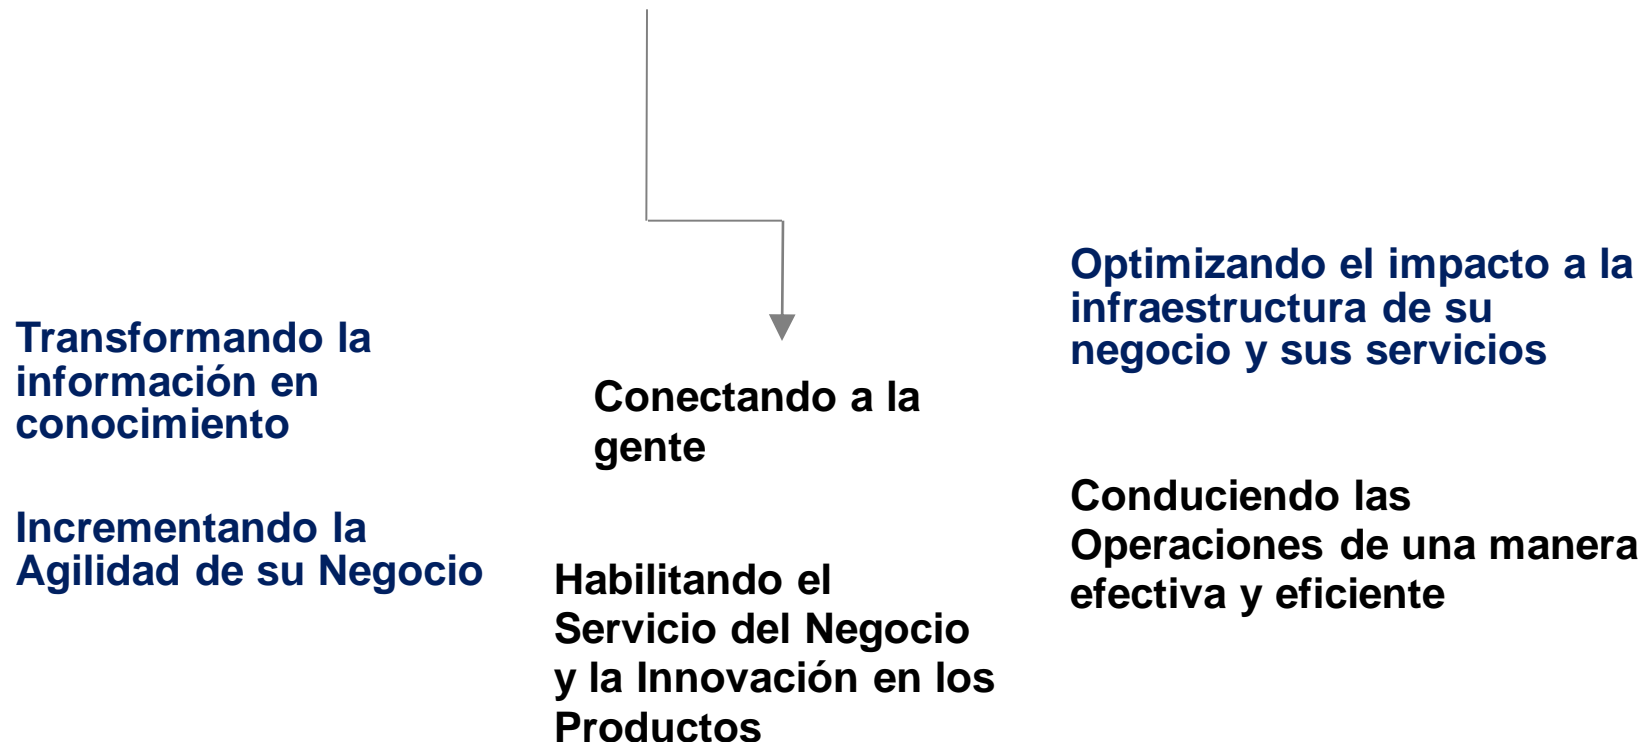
Transformando la información en conocimiento

Incrementando la Agilidad de su Negocio

Conectando a la gente

Habilitando el Servicio del Negocio y la Innovación en los Productos

Optimizando el impacto a la infraestructura de su negocio y sus servicios

Conduciendo las Operaciones de una manera efectiva y eficiente